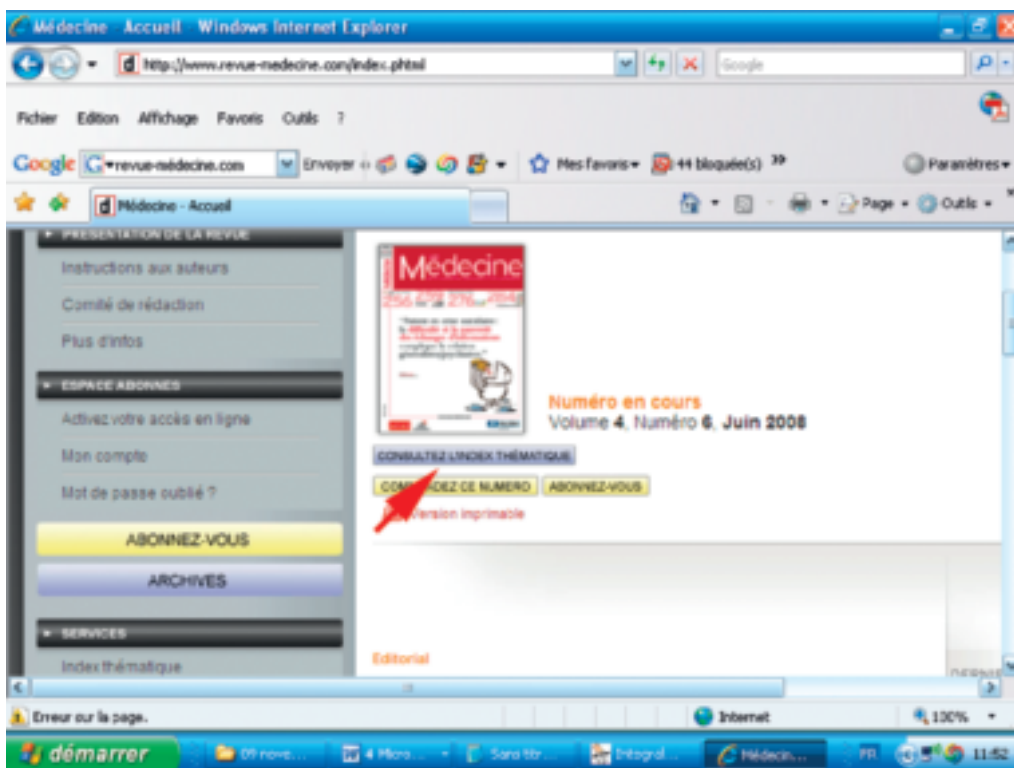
Médecine Accueil Windows Internet Explorer

http://www.revue-medecine.com/index.phtml

Google

Fichier Edition Affichage Favoris Outils ?

Google revue-médecine.com Envoyer Mes favoris 44 bloquée(s) Paramètres

Médecine - Accueil

Page Outils

PRESENTATION DE LA REVUE

Instructions aux auteurs

Comité de rédaction

Plus d'infos

ESPACE ABONNES

Activez votre accès en ligne

Mon compte

Mot de passe oublié ?

ABONNEZ-VOUS

ARCHIVES

SERVICES

Index thématique

Médecine

Numéro en cours

Volume 4, Numéro 6, Juin 2008

CONSULTEZ L'INDEX THÉMATIQUE

COMMANDEZ CE NUMERO ABONNEZ-VOUS

Version imprimable

Editorial

Erreur sur la page.

Internet

100%

démarrer

Médecin...

FR

11:52